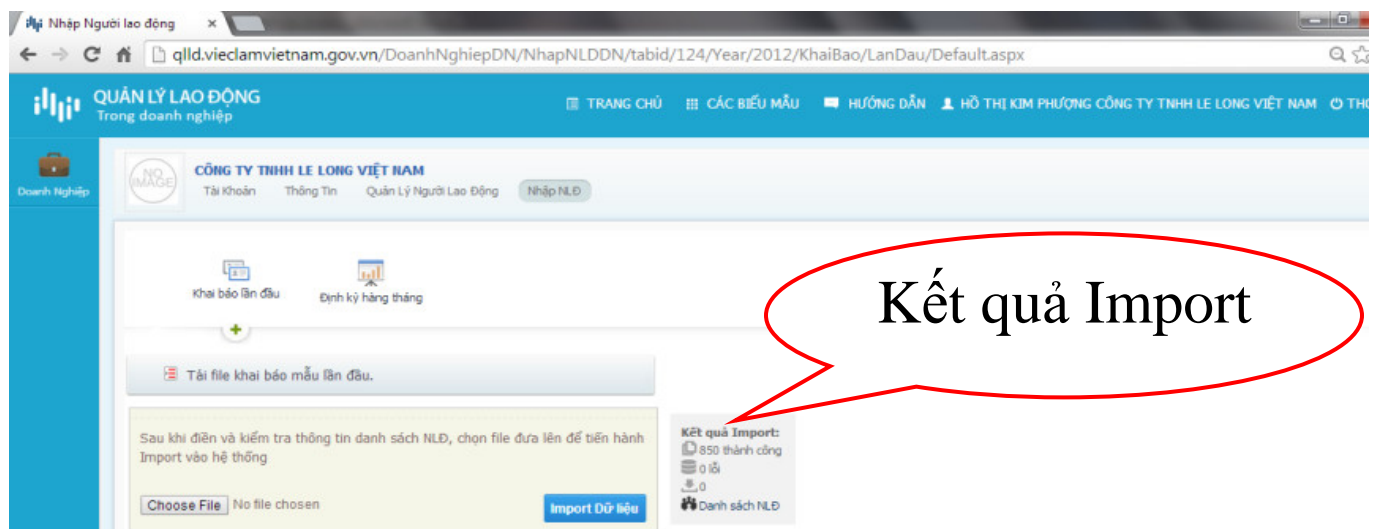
Nhập Người lao động ×

qlld.vieclamvietnam.gov.vn/DoanhNghiepDN/NhapNLDDN/tabid/124/Year/2012/KhaiBao/LanDau/Default.aspx

QUẢN LÝ LAO ĐỘNG
Trong doanh nghiệp

TRANG CHỦ  CÁC BIỂU MẪU  HƯỚNG DẪN  HỒ THỊ KIM PHƯỢNG CÔNG TY TNHH LE LONG VIỆT NAM  THO

Doanh Nghiệp

NO IMAGE

CÔNG TY TNHH LE LONG VIỆT NAM
Tài Khoản  Thông Tin  Quản Lý Người Lao Động  Nhập NLĐ

Khai báo lần đầu  Định kỳ hàng tháng

Kết quả Import

Tải file khai báo mẫu lần đầu.

Sau khi điền và kiểm tra thông tin danh sách NLĐ, chọn file đưa lên để tiến hành Import vào hệ thống

Choose File No file chosen  Import Dữ liệu

Kết quả Import:
850 thành công
0 lỗi
0
Danh sách NLĐ